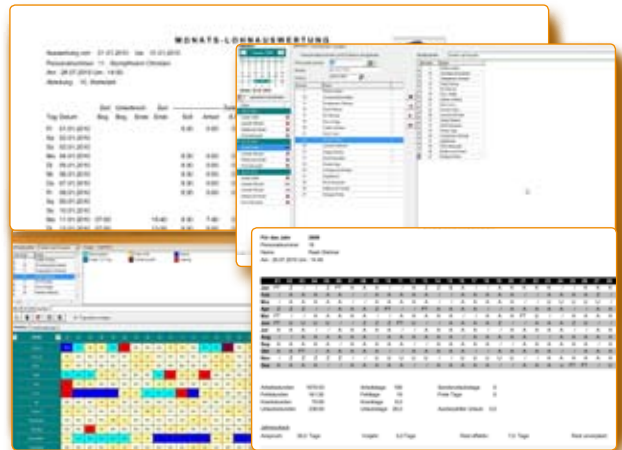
MONATS-LOHNAUSWERTUNG

Auswertung von: 01.01.2010 bis: 31.01.2010
Personalnummer: 11 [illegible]
Am: 28.07.2010 Um: 14:00
Abteilung: 10 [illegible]

| Tag | Datum | Beg. | Beg. | Ende | Ende | Soll | Arbeit |
|---|---|---|---|---|---|---|---|
| Fr | 01.01.2010 | | | | | 8.00 | 0.00 |
| Sa | 02.01.2010 | | | | | | |
| So | 03.01.2010 | | | | | | |
| Mo | 04.01.2010 | | | | | 8.00 | 0.00 |
| Di | 05.01.2010 | | | | | 8.00 | 0.00 |
| Mi | 06.01.2010 | | | | | 8.00 | 0.00 |
| Do | 07.01.2010 | | | | | 8.00 | 0.00 |
| Fr | 08.01.2010 | | | | | 8.00 | 0.00 |
| Sa | 09.01.2010 | | | | | | |
| So | 10.01.2010 | | | | | | |
| Mo | 11.01.2010 | 07:00 | | 16:40 | | 8.00 | 7.40 |
| Di | 12.01.2010 | 07:00 | | 16:00 | | 8.00 | 8.00 |

Für das Jahr 2009
Personalnummer 9
Name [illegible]
Am: 28.07.2010 Um: 14:00

Jan
Feb
Mrz
Apr
Mai
Jun
Jul
Aug
Sep
Okt
Nov
Dez

Arbeitsstunden 1870.00
Feiertage 19
Fehlstunden 161.00
Krankstunden 70.00
Urlaubsstunden 236.00

Jahresurlaub
Anspruch 30.0 Tage